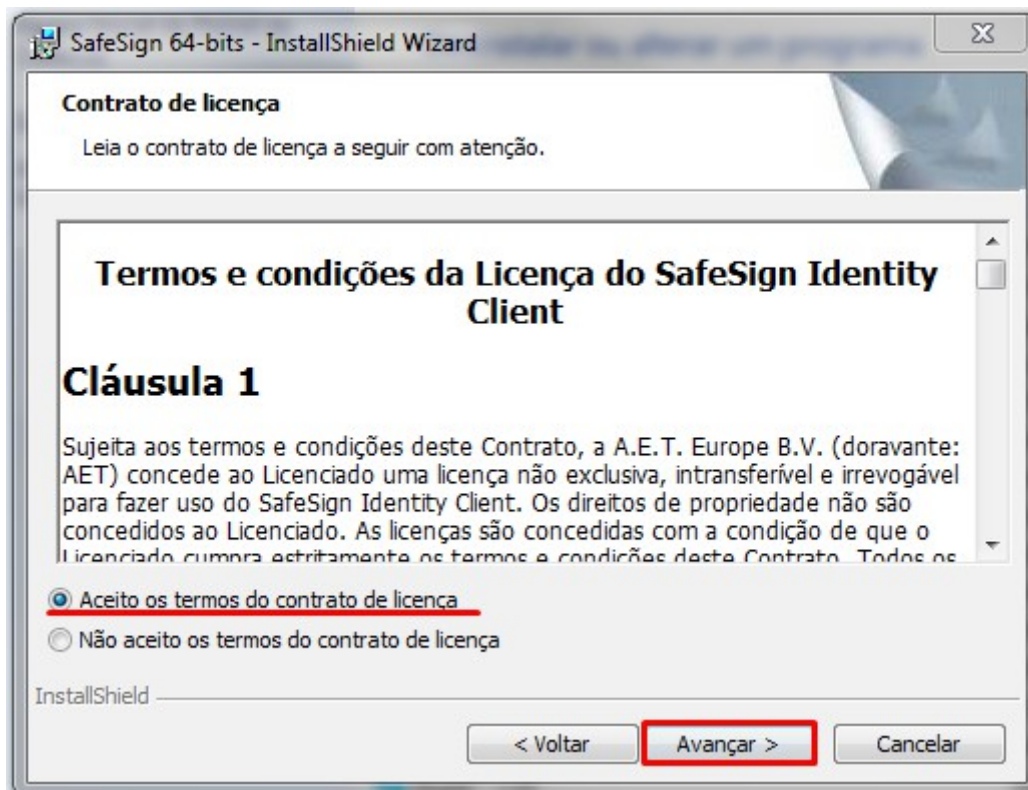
SafeSign 64-bits - InstallShield Wizard

Contrato de licença

Leia o contrato de licença a seguir com atenção.

Termos e condições da Licença do SafeSign Identity Client

Cláusula 1

Sujeita aos termos e condições deste Contrato, a A.E.T. Europe B.V. (doravante: AET) concede ao Licenciado uma licença não exclusiva, intransferível e irrevogável para fazer uso do SafeSign Identity Client. Os direitos de propriedade não são concedidos ao Licenciado. As licenças são concedidas com a condição de que o Licenciado cumpra estritamente os termos e condições deste Contrato. Todos os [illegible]

Aceito os termos do contrato de licença

Não aceito os termos do contrato de licença

InstallShield

< Voltar

Avançar >

Cancelar